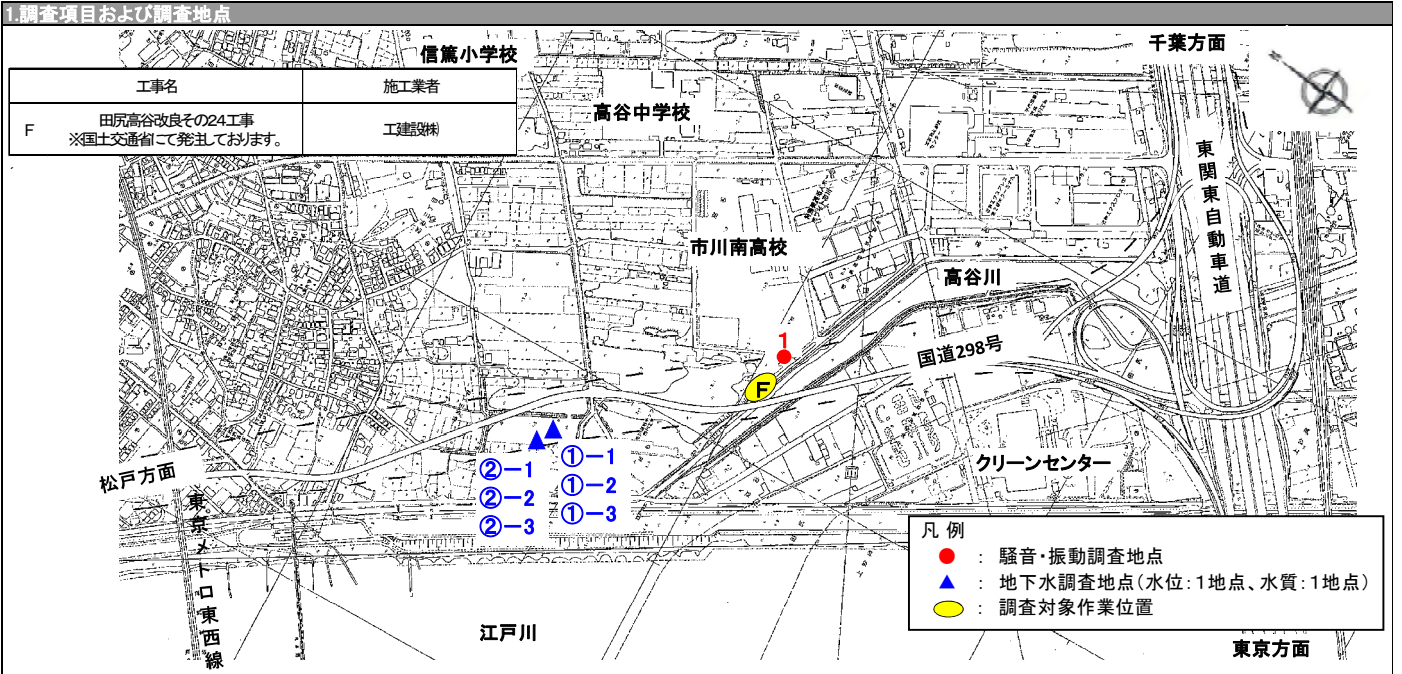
1.調査項目および調査地点

| | 工事名 | 施工業者 |
|---|---|---|
| F | 田尻高谷改良その24工事 ※国土交通省にて発注しております。 | 工建設㈱ |

信篤小学校

千葉方面

高谷中学校

東関東自動車道

市川南高校

高谷川

1

国道298号

F

松戸方面

②−1
②−2
②−3

①−1
①−2
①−3

クリーンセンター

東京メトロ東西線

凡 例
● ： 騒音・振動調査地点
▲ ： 地下水調査地点（水位：1地点、水質：1地点）
： 調査対象作業位置

江戸川

東京方面